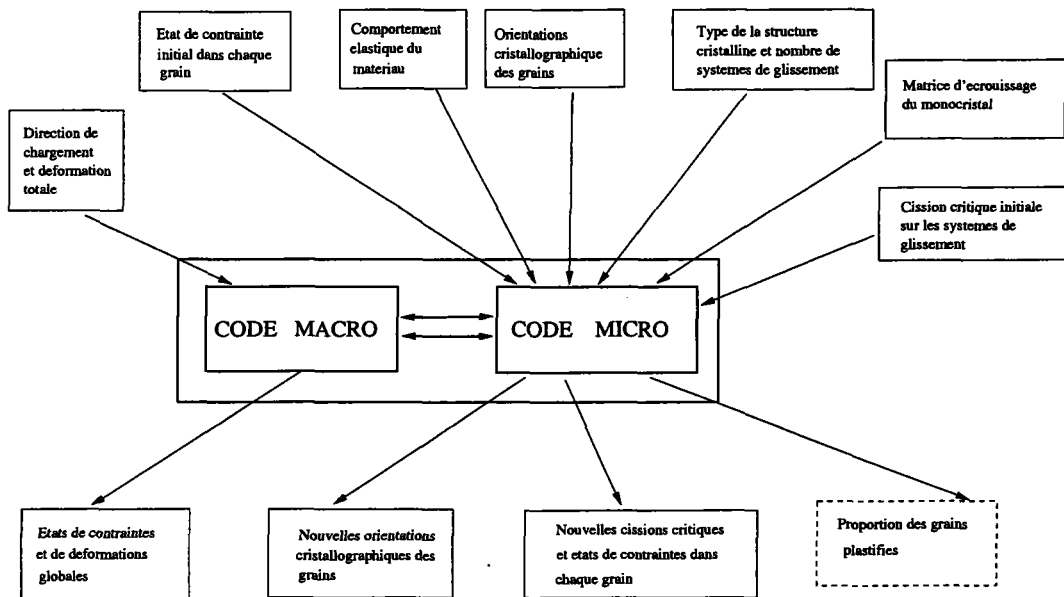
Etat de contrainte initial dans chaque grain

Comportement elastique du materiau

Orientations cristallographique des grains

Type de la structure cristalline et nombre de systemes de glissement

Matrice d'ecrouissage du monocristal

Direction de chargement et deformation totale

Cission critique initiale sur les systemes de glissement

CODE MACRO

CODE MICRO

Etats de contraintes et de deformations globales

Nouvelles orientations cristallographiques des grains

Nouvelles cissions critiques et etats de contraintes dans chaque grain

Proportion des grains plastifies